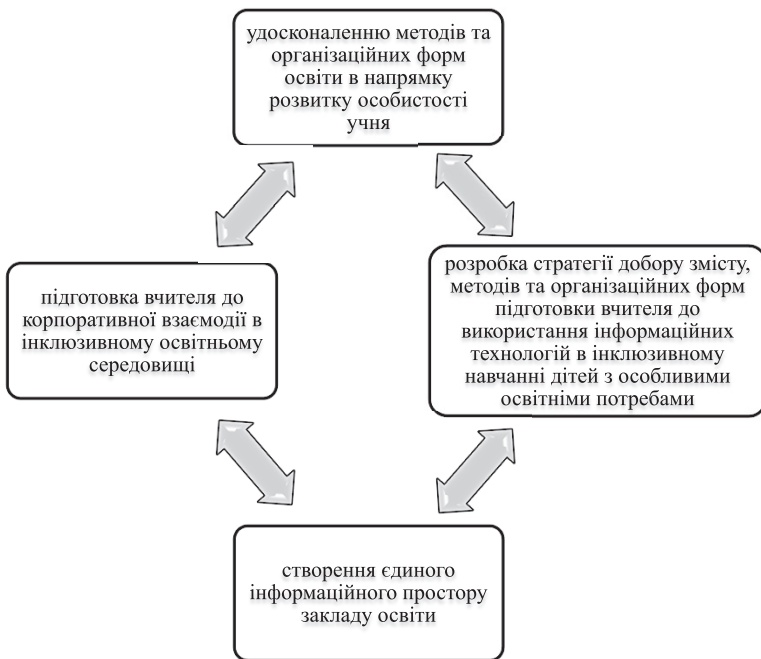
удосконаленню методів та організаційних форм освіти в напрямку розвитку особистості учня

підготовка вчителя до корпоративної взаємодії в інклюзивному освітньому середовищі

розробка стратегії добору змісту, методів та організаційних форм підготовки вчителя до використання інформаційних технологій в інклюзивному навчанні дітей з особливими освітніми потребами

створення єдиного інформаційного простору закладу освіти